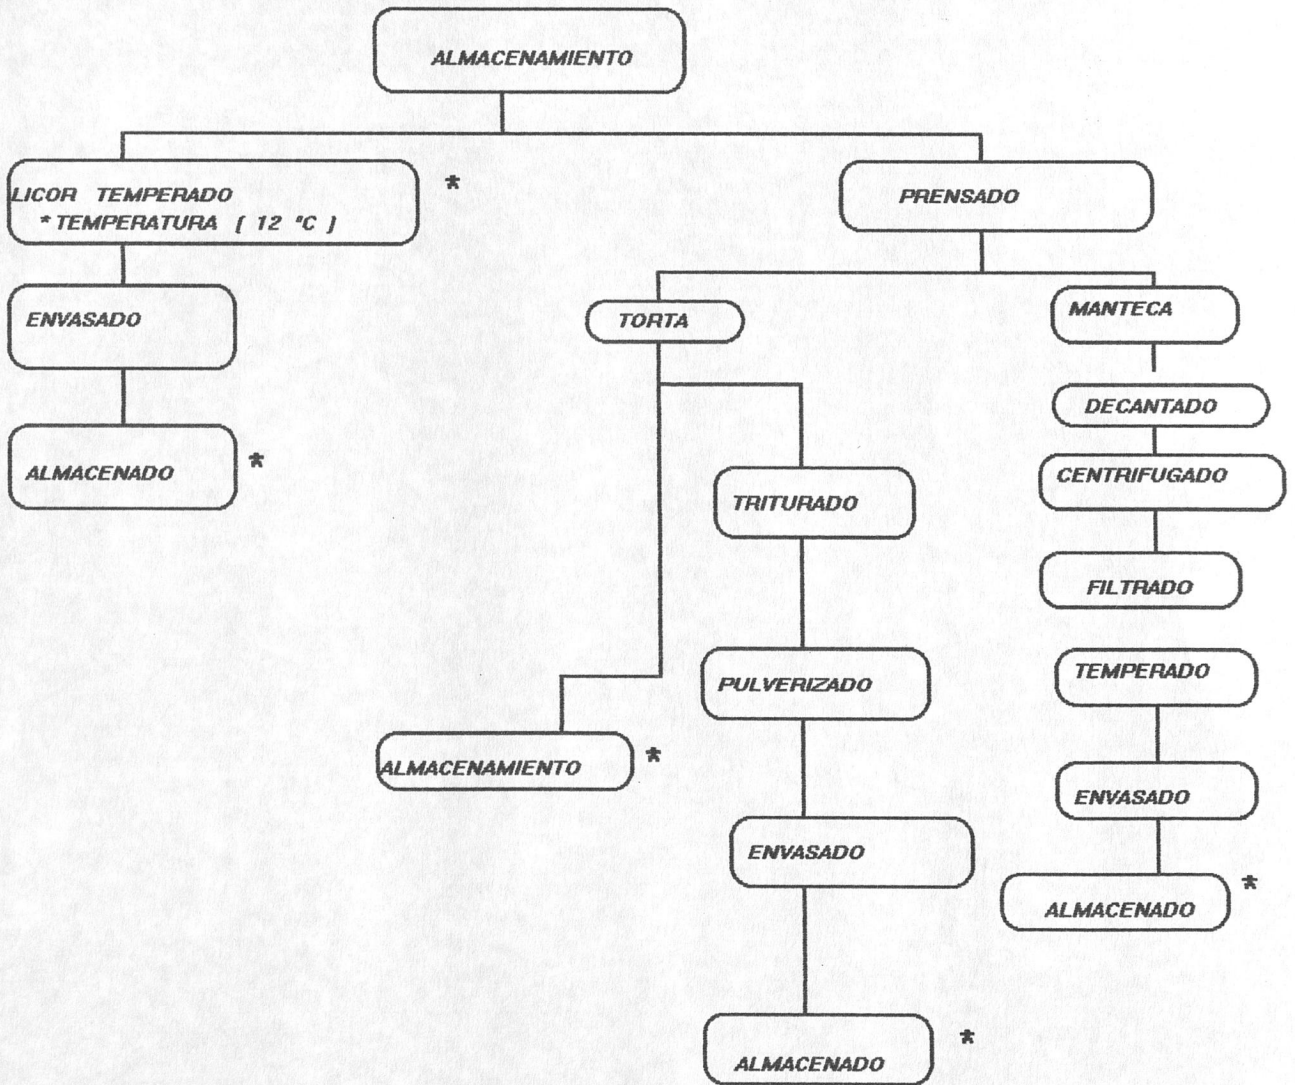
ALMACENAMIENTO

LICOR TEMPERADO
*TEMPERATURA [ 12 °C ]

*

PRENSADO

ENVASADO

ALMACENADO

*

TORTA

MANTECA

DECANTADO

CENTRIFUGADO

FILTRADO

TEMPERADO

ENVASADO

ALMACENADO

*

TRITURADO

PULVERIZADO

ENVASADO

ALMACENADO

*

ALMACENAMIENTO

*